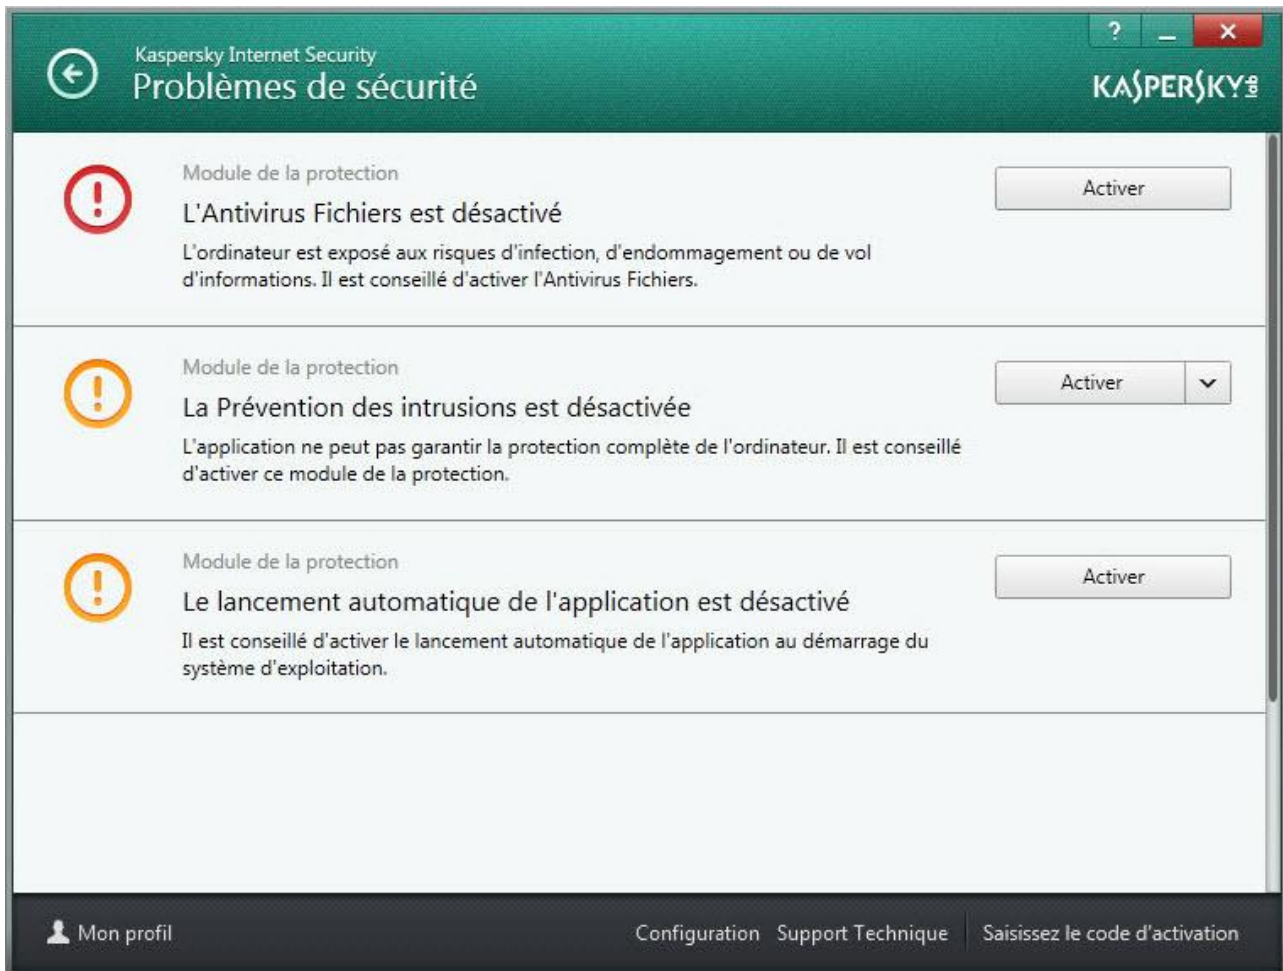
?
_
×

Kaspersky Internet Security
Problèmes de sécurité

KASPERSKY lab

Module de la protection
L'Antivirus Fichiers est désactivé
L'ordinateur est exposé aux risques d'infection, d'endommagement ou de vol d'informations. Il est conseillé d'activer l'Antivirus Fichiers.

Activer

Module de la protection
La Prévention des intrusions est désactivée
L'application ne peut pas garantir la protection complète de l'ordinateur. Il est conseillé d'activer ce module de la protection.

Activer

Module de la protection
Le lancement automatique de l'application est désactivé
Il est conseillé d'activer le lancement automatique de l'application au démarrage du système d'exploitation.

Activer

Mon profil

Configuration Support Technique Saisissez le code d'activation